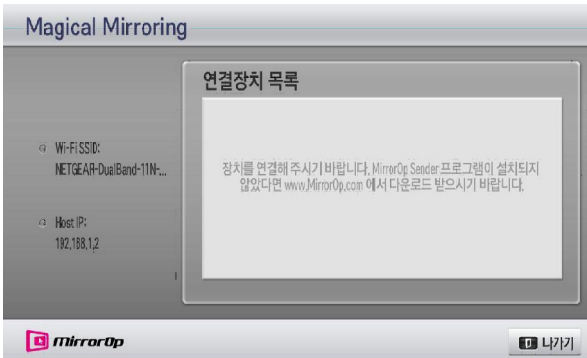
Magical Mirroring

Wi-Fi SSID:
NETGEAR-DualBand-11N-...

Host IP:
192,188,1,2

연결장치 목록

장치를 연결해 주시기 바랍니다. MirrorOp Sender 프로그램이 설치되지 않았다면 www.MirrorOp.com 에서 다운로드 받으시기 바랍니다.

MirrorOp

나가기